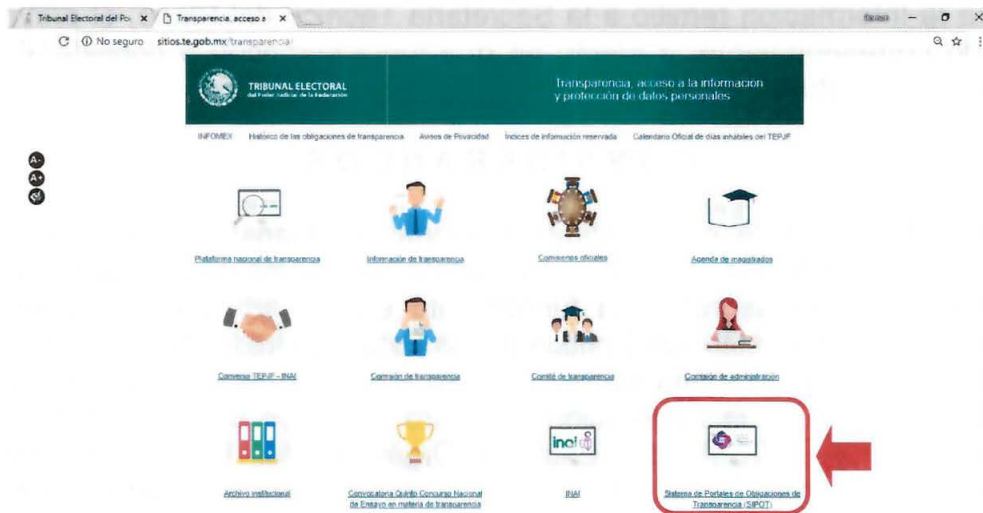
Tribunal Electoral del Po ×
Transparencia, acceso a ×

No seguro sitios.te.gob.mx/transparencia/

TRIBUNAL ELECTORAL
del Poder Judicial de la Federación

Transparencia, acceso a la información y protección de datos personales

INFOMEX Histórico de las obligaciones de transparencia Avisos de Privacidad Índices de información reservada Calendario Oficial de días inhábiles del TEPJF

A-
A+

Plataforma nacional de transparencia
Información de transparencia
Convenios oficiales
Agenda de magistrados

Convenio TEPJF - INAI
Comisión de transparencia
Comité de transparencia
Comisión de administración

Archivo institucional
Convocatoria Quinto Concurso Nacional de Ensayo en materia de transparencia
inai
INAI
Sistema de Portales de Obligaciones de Transparencia (SIPOT)